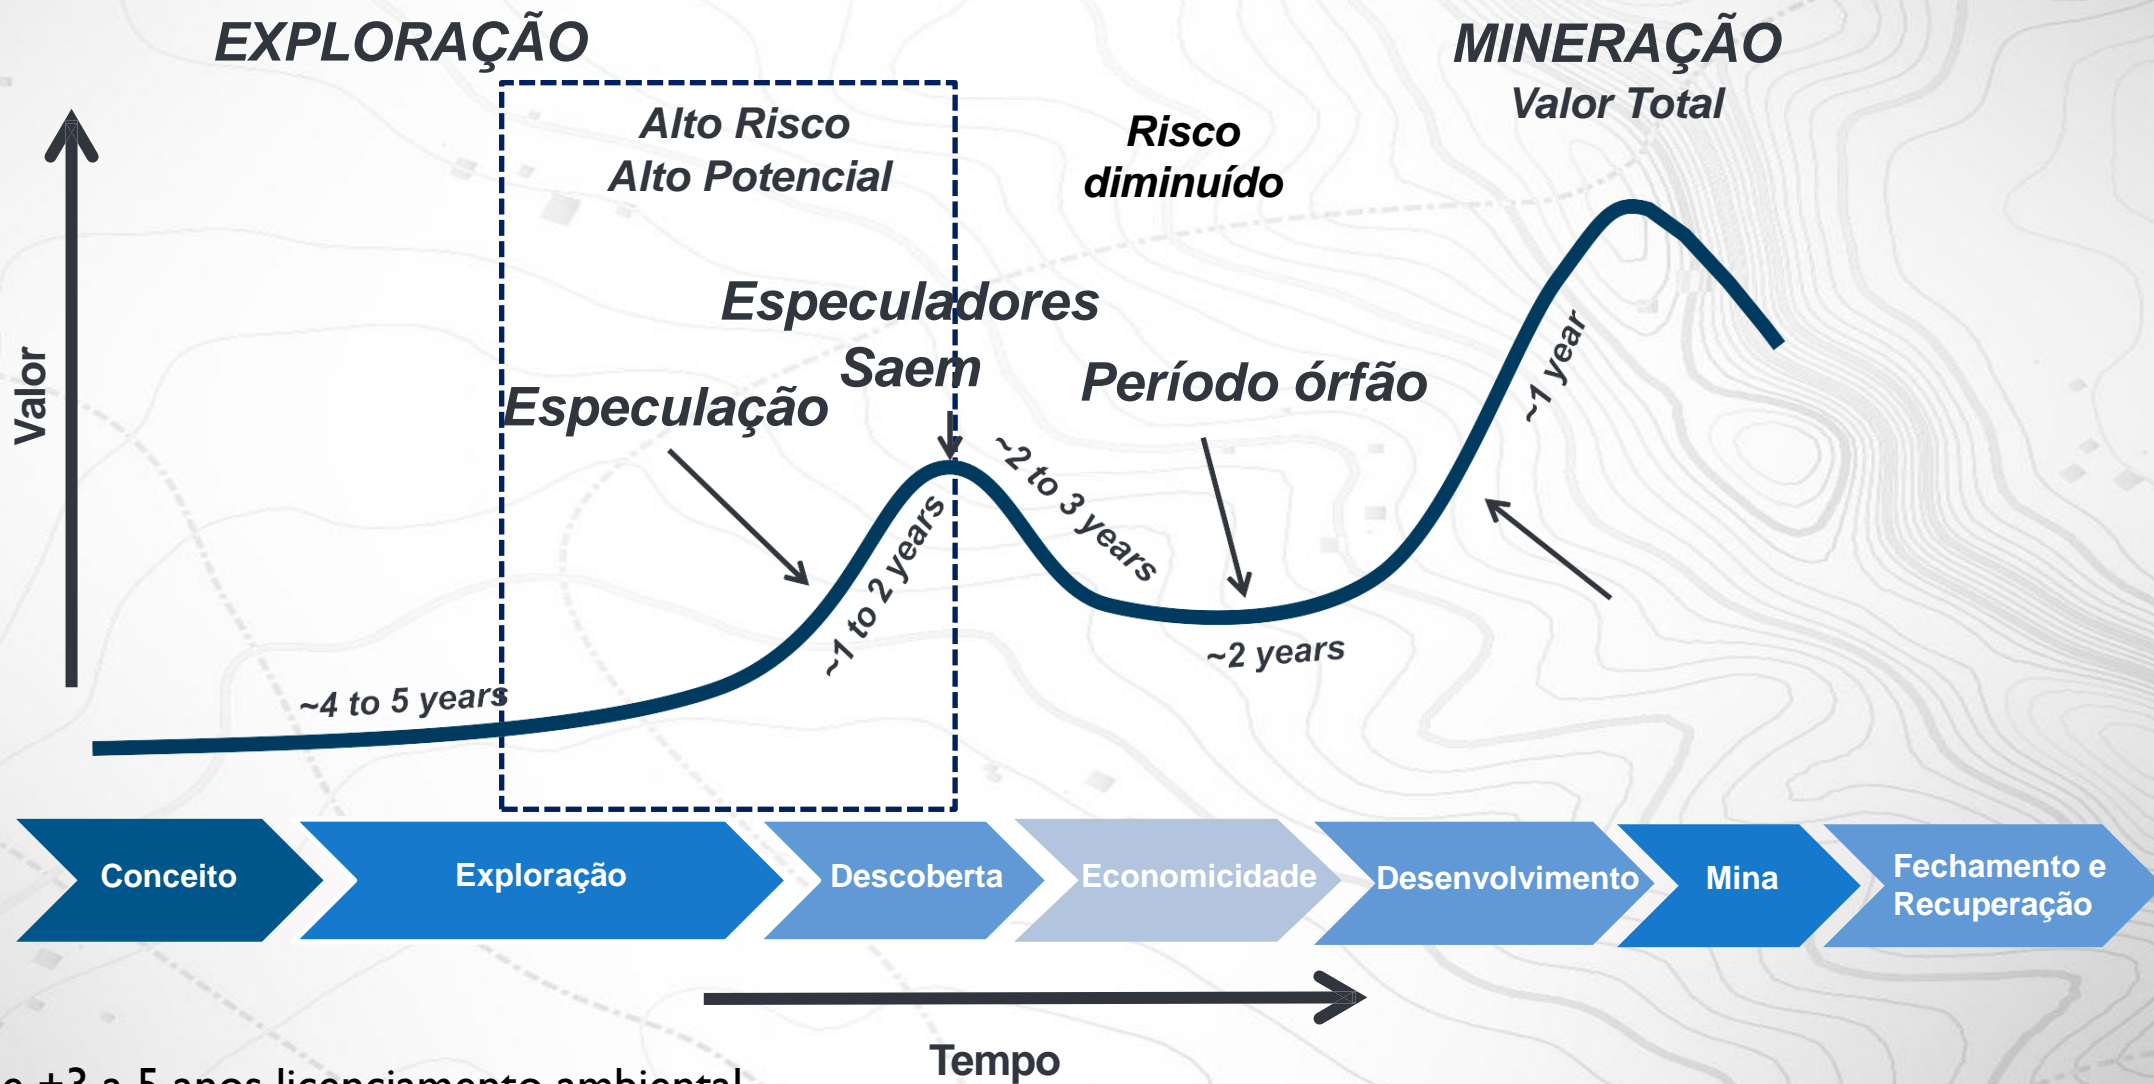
EXPLORAÇÃO

MINERAÇÃO
Valor Total

Alto Risco
Alto Potencial

Risco diminuído

Valor

Especuladores
Saem

Especulação

Período órfão

~1 year

~2 to 3 years

~1 to 2 years

~4 to 5 years

~2 years

Conceito

Exploração

Descoberta

Economicidade

Desenvolvimento

Mina

Fechamento e Recuperação

Tempo

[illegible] +3 a 5 anos licenciamento ambiental